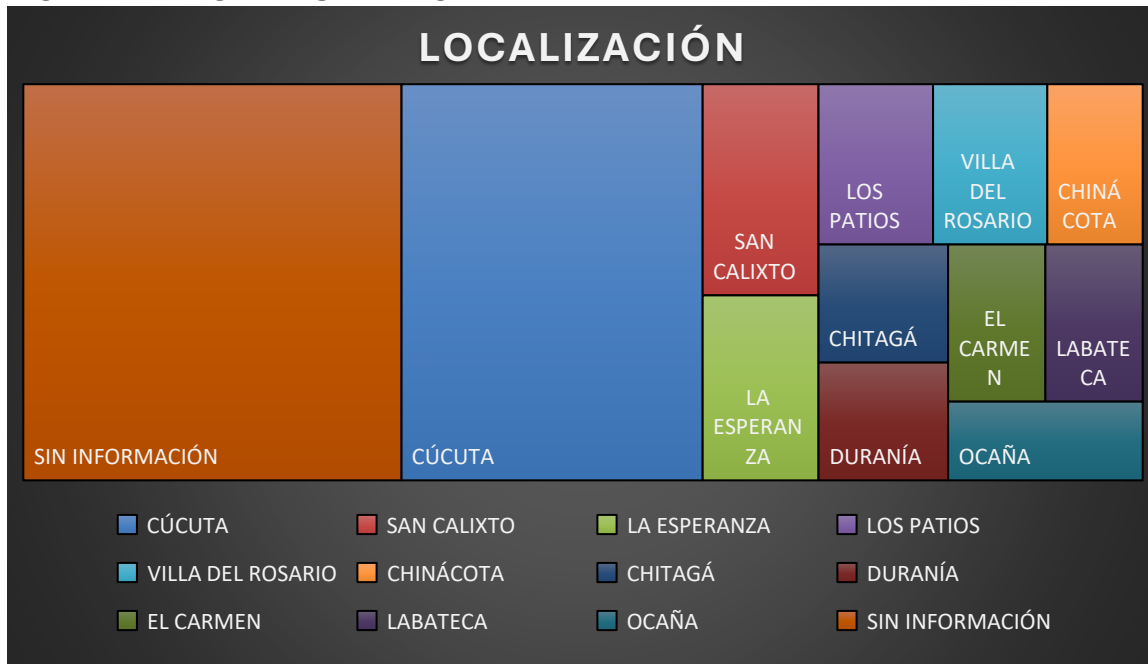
LOCALIZACIÓN

SIN INFORMACIÓN

CÚCUTA

SAN CALIXTO

LA ESPERANZA

LOS PATIOS

VILLA DEL ROSARIO

CHINÁ COTA

CHITAGÁ

EL CARMEN

LABATECA

DURANÍA

OCAÑA

CÚCUTA
SAN CALIXTO
LA ESPERANZA
LOS PATIOS
VILLA DEL ROSARIO
CHINÁCOTA
CHITAGÁ
DURANÍA
EL CARMEN
LABATECA
OCAÑA
SIN INFORMACIÓN